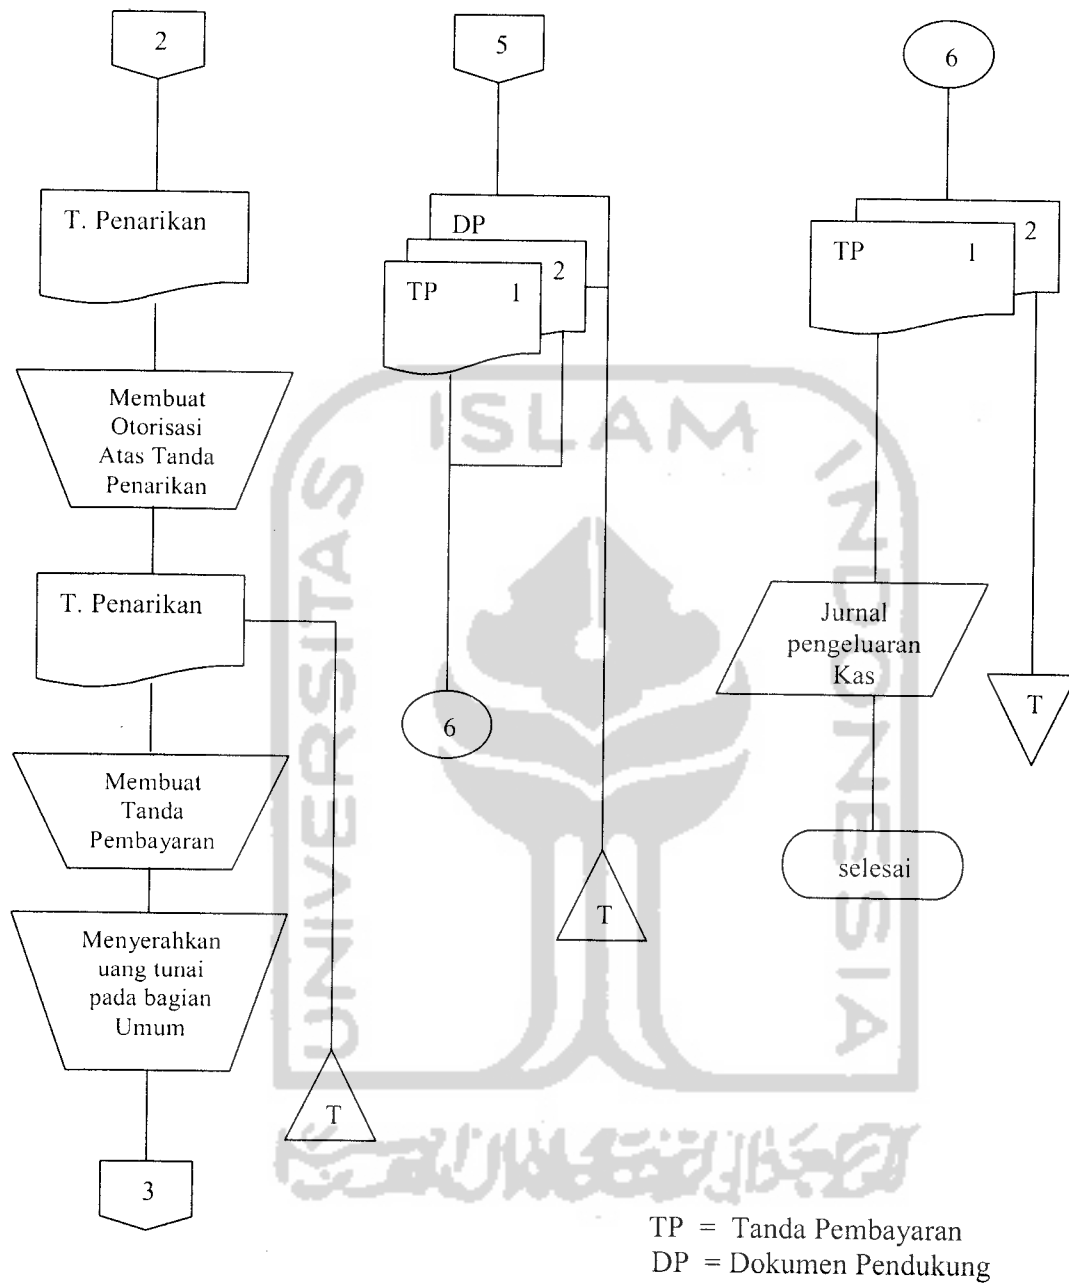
2

T. Penarikan

Membuat Otorisasi Atas Tanda Penarikan

T. Penarikan

T

Membuat Tanda Pembayaran

Menyerahkan uang tunai pada bagian Umum

3

5

DP

2

TP 1

6

T

6

2

TP 1

Jurnal pengeluaran Kas

T

selesai

ISLAM

UNIVERSITAS

INDONESIA

TP = Tanda Pembayaran
DP = Dokumen Pendukung